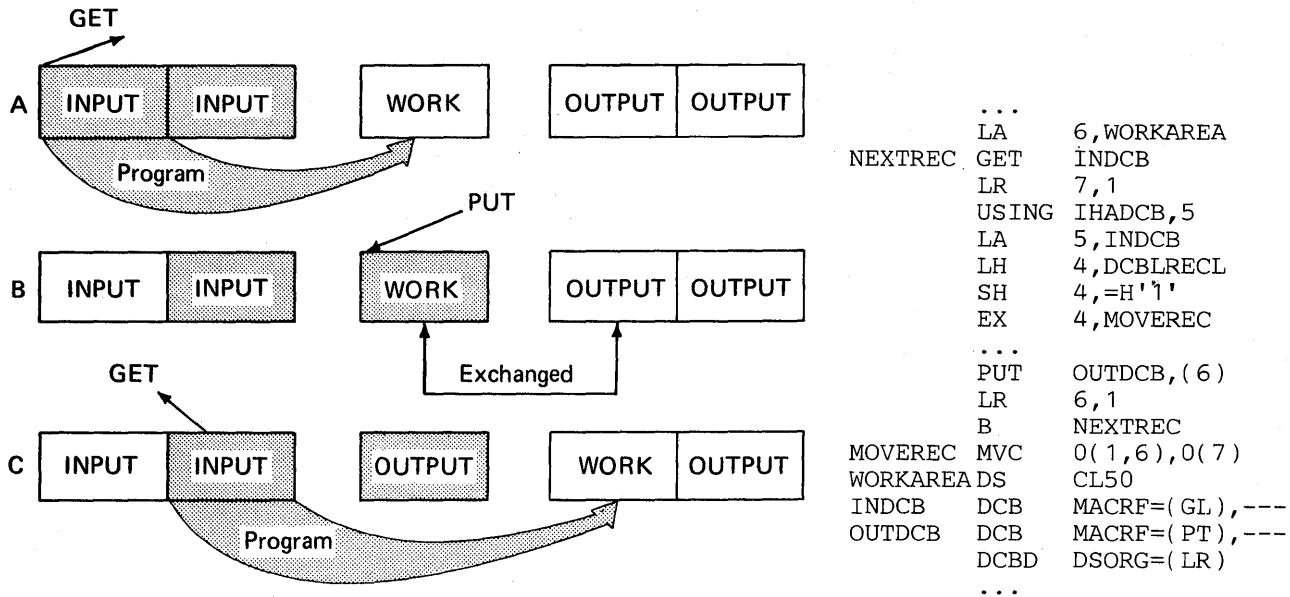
GET

A INPUT INPUT WORK OUTPUT OUTPUT

Program

PUT

B INPUT INPUT WORK OUTPUT OUTPUT

Exchanged

GET

C INPUT INPUT OUTPUT WORK OUTPUT

Program

```
         ...
         LA     6,WORKAREA
NEXTREC  GET    INDCB
         LR     7,1
         USING  IHADCB,5
         LA     5,INDCB
         LH     4,DCBLRECL
         SH     4,=H'1'
         EX     4,MOVEREC
         ...
         PUT    OUTDCB,(6)
         LR     6,1
         B      NEXTREC
MOVEREC  MVC    0(1,6),0(7)
WORKAREA DS     CL50
INDCB    DCB    MACRF=(GL),---
OUTDCB   DCB    MACRF=(PT),---
         DCBD   DSORG=(LR)
         ...
```